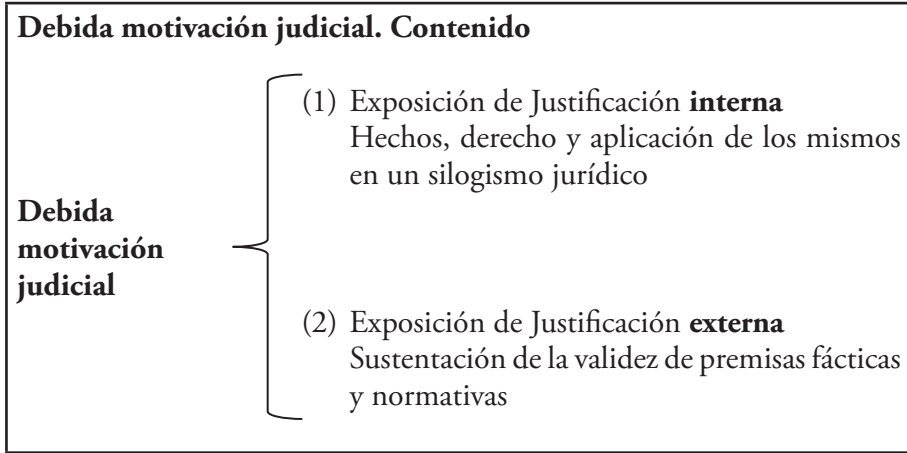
Debida motivación judicial. Contenido

Debida motivación judicial

(1) Exposición de Justificación interna
Hechos, derecho y aplicación de los mismos en un silogismo jurídico

(2) Exposición de Justificación externa
Sustentación de la validez de premisas fácticas y normativas